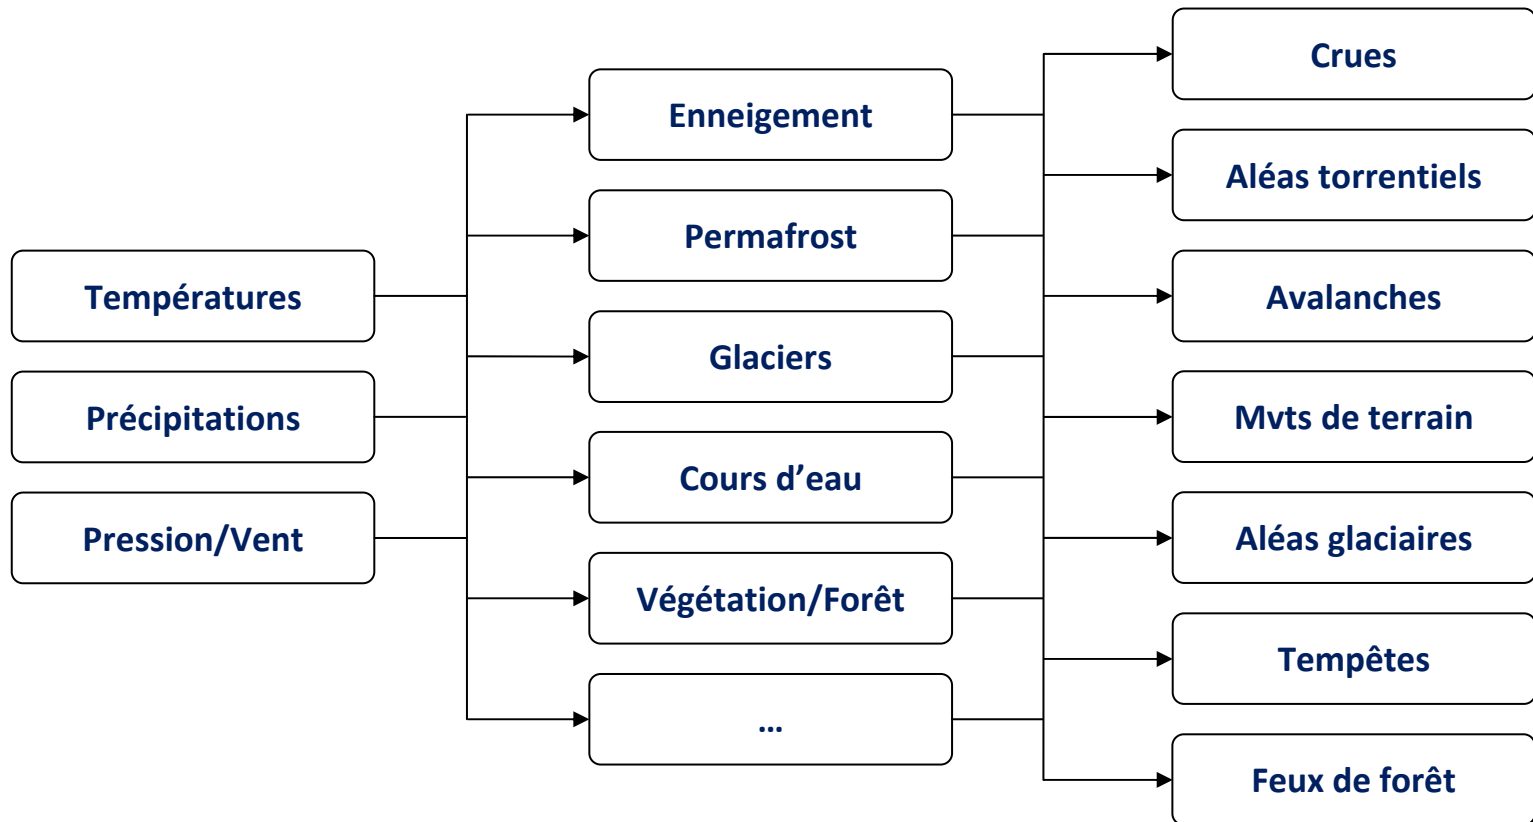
Températures

Précipitations

Pression/Vent

Enneigement

Permafrost

Glaciers

Cours d’eau

Végétation/Forêt

…

Crues

Aléas torrentiels

Avalanches

Mvts de terrain

Aléas glaciaires

Tempêtes

Feux de forêt